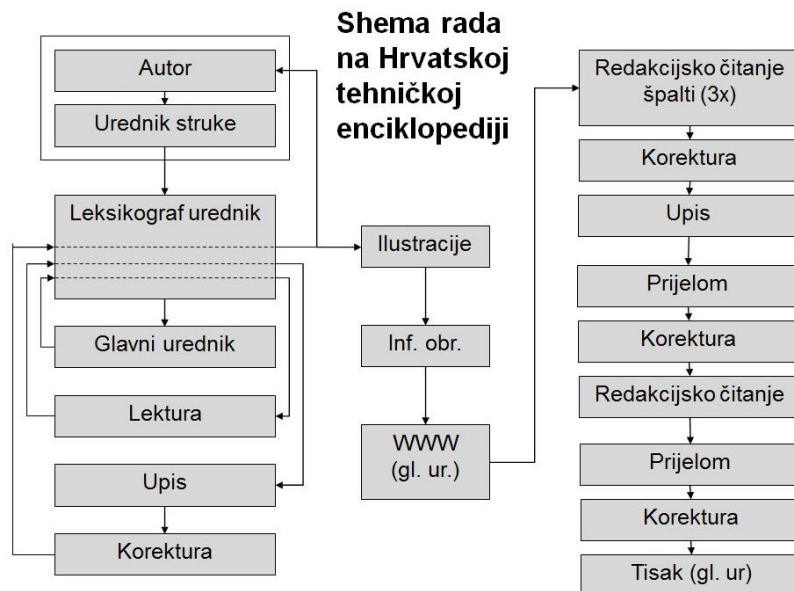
Shema rada na Hrvatskoj tehničkoj enciklopediji

Autor

Urednik struke

Leksikograf urednik

Glavni urednik

Lektura

Upis

Korektura

Ilustracije

Inf. obr.

WWW (gl. ur.)

Redakcijsko čitanje špalti (3x)

Korektura

Upis

Prijelom

Korektura

Redakcijsko čitanje

Prijelom

Korektura

Tisak (gl. ur)